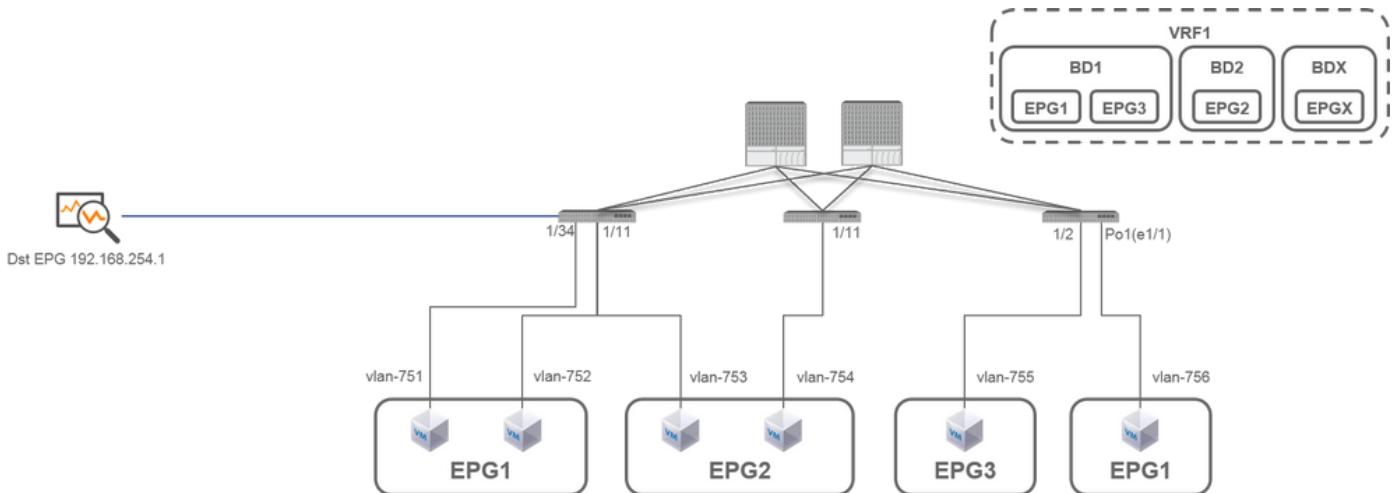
VRF1

BD1

EPG1 EPG3

BD2

EPG2

BDX

EPGX

Dst EPG 192.168.254.1

1/34 1/11

1/11

1/2 Po1(e1/1)

vlan-751 vlan-752

vlan-753 vlan-754

vlan-755

vlan-756

VM VM

EPG1

VM VM

EPG2

VM

EPG3

VM

EPG1